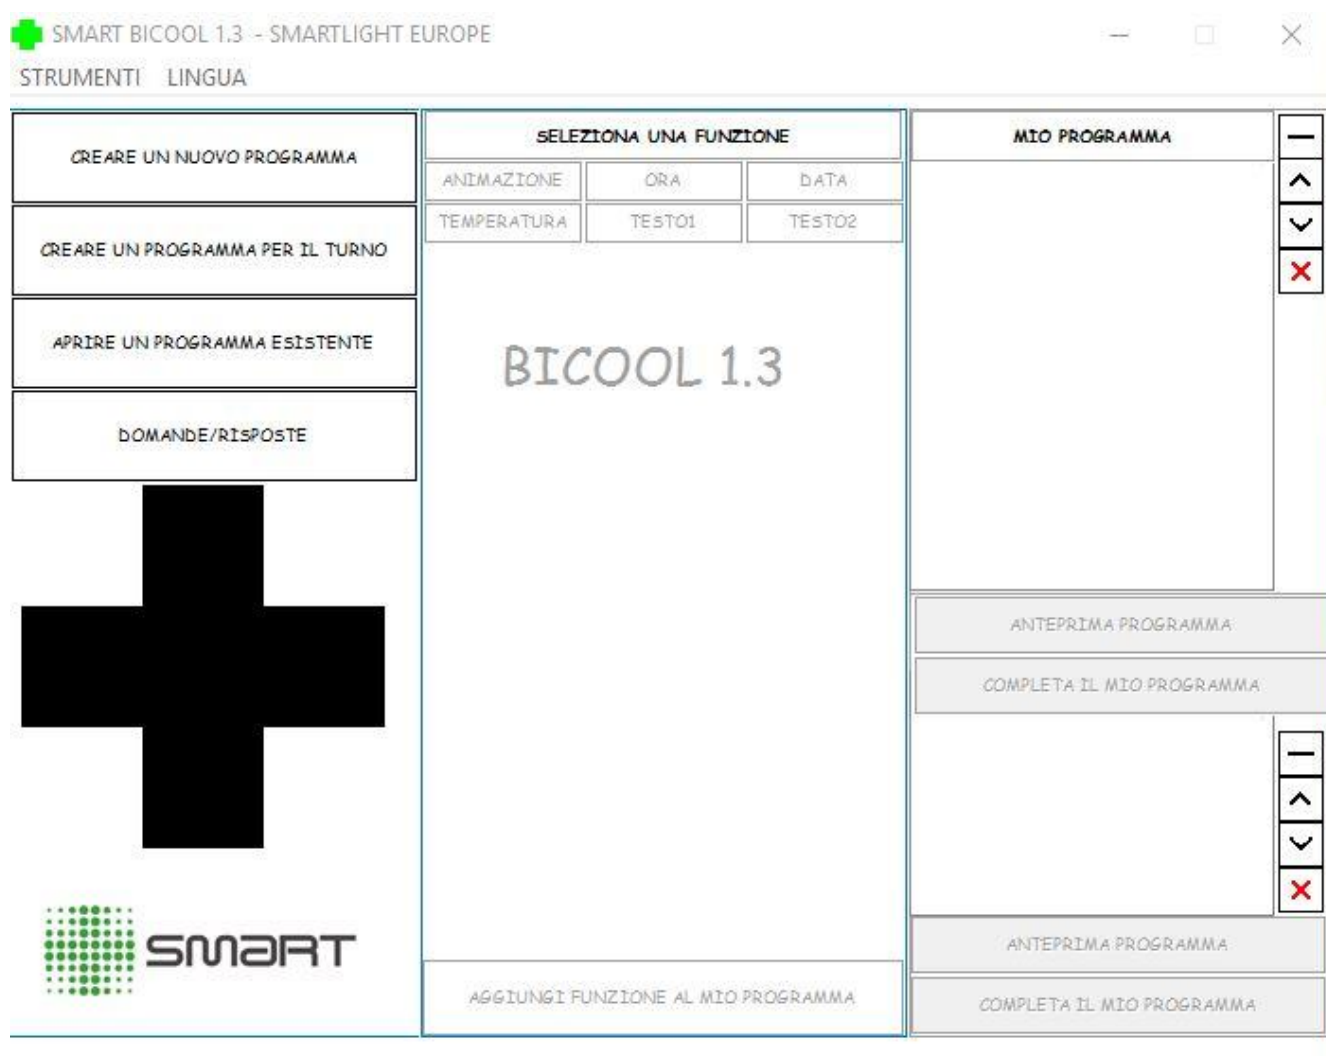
SMART BICOOL 1.3 - SMARTLIGHT EUROPE

STRUMENTI LINGUA

CREARE UN NUOVO PROGRAMMA

CREARE UN PROGRAMMA PER IL TURNO

APRIRE UN PROGRAMMA ESISTENTE

DOMANDE/RISPOSTE

SMART

SELEZIONA UNA FUNZIONE

| ANIMAZIONE | ORA | DATA |
|---|---|---|
| TEMPERATURA | TESTO1 | TESTO2 |

BICOOL 1.3

AGGIUNGI FUNZIONE AL MIO PROGRAMMA

MIO PROGRAMMA

ANTEPRIMA PROGRAMMA

COMPLETA IL MIO PROGRAMMA

ANTEPRIMA PROGRAMMA

COMPLETA IL MIO PROGRAMMA